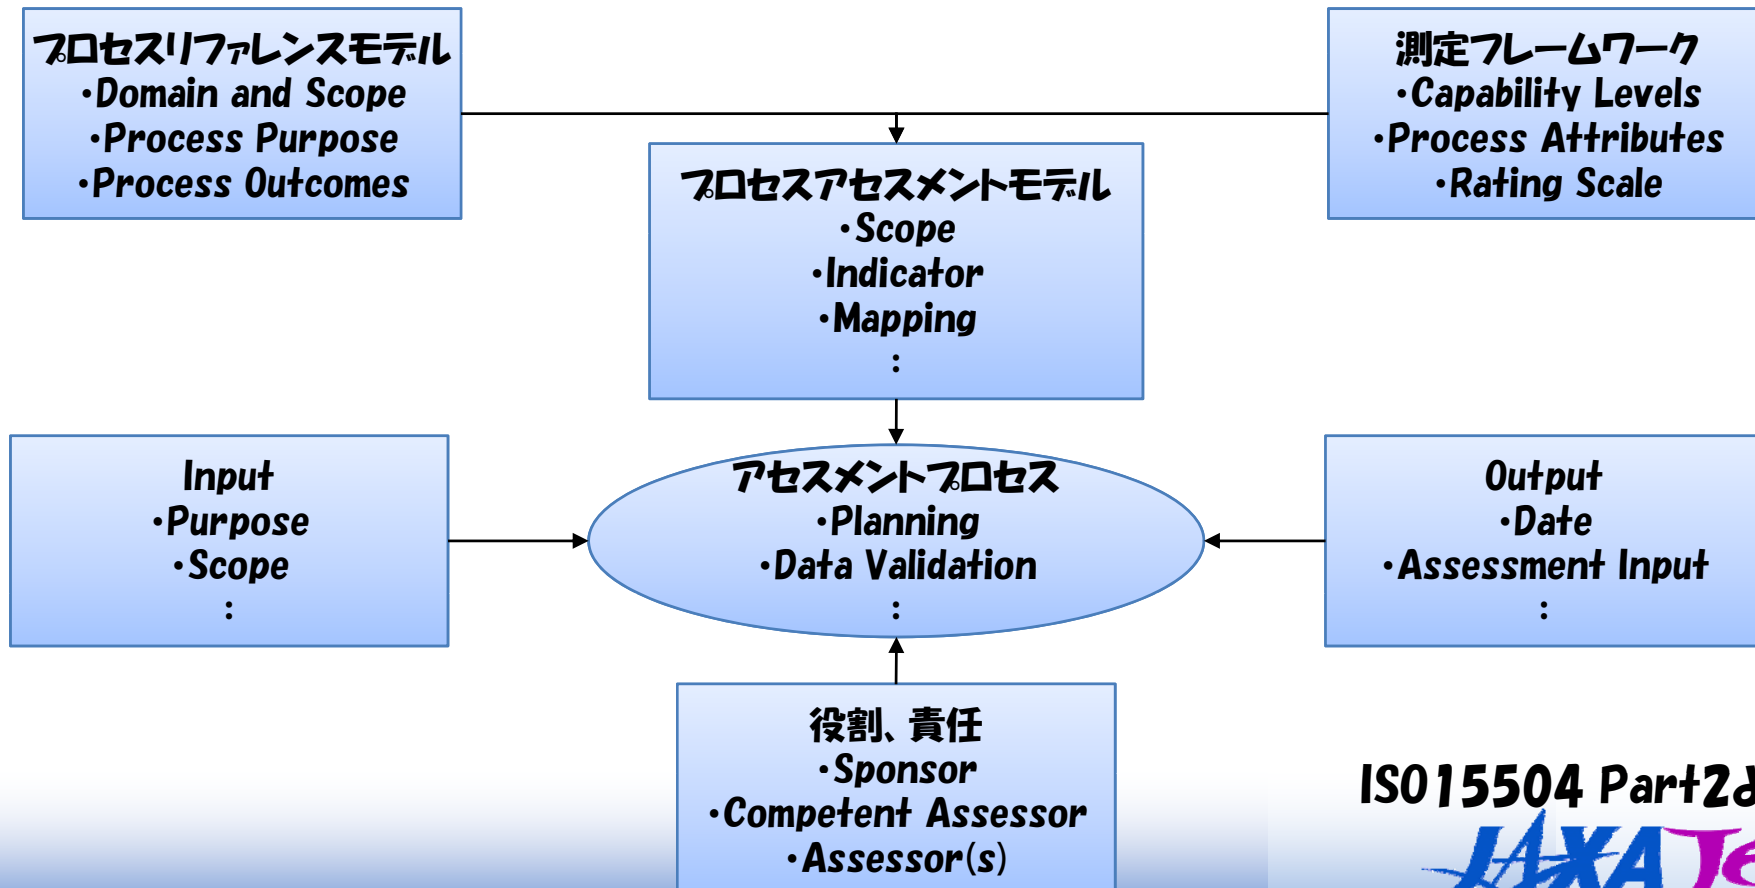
プロセスリファレンスモデル
・Domain and Scope
・Process Purpose
・Process Outcomes

測定フレームワーク
・Capability Levels
・Process Attributes
・Rating Scale

プロセスアセスメントモデル
・Scope
・Indicator
・Mapping
:

Input
・Purpose
・Scope
:

アセスメントプロセス
・Planning
・Data Validation
:

Output
・Date
・Assessment Input
:

役割、責任
・Sponsor
・Competent Assessor
・Assessor(s)

ISO15504 Part2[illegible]

JAXA Te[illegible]